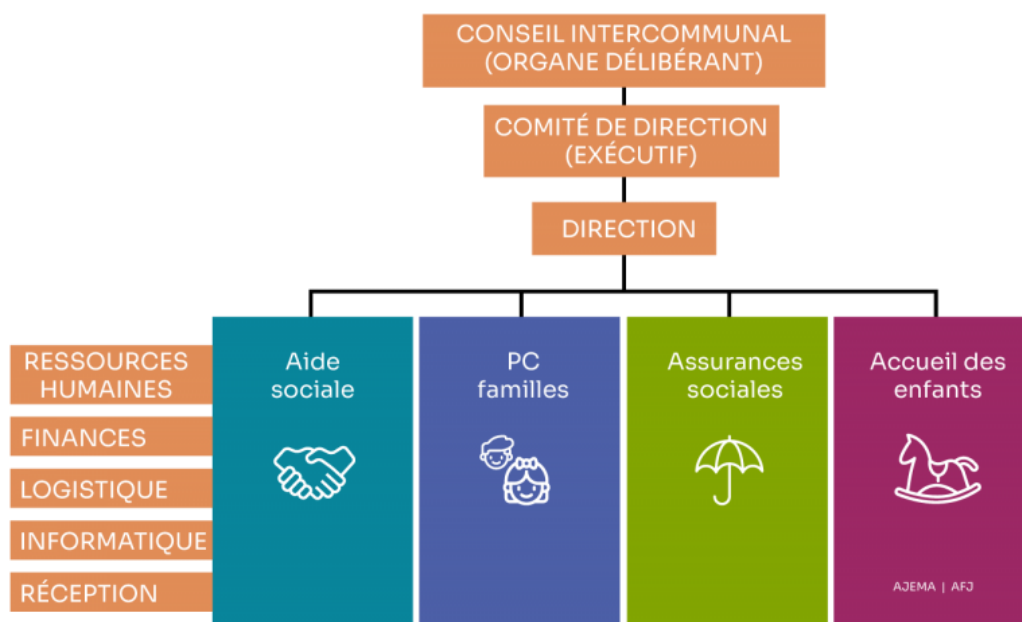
CONSEIL INTERCOMMUNAL
(ORGANE DÉLIBÉRANT)

COMITÉ DE DIRECTION
(EXÉCUTIF)

DIRECTION

RESSOURCES HUMAINES

FINANCES

LOGISTIQUE

INFORMATIQUE

RÉCEPTION

Aide sociale

PC familles

Assurances sociales

Accueil des enfants

AJEMA | AFJ